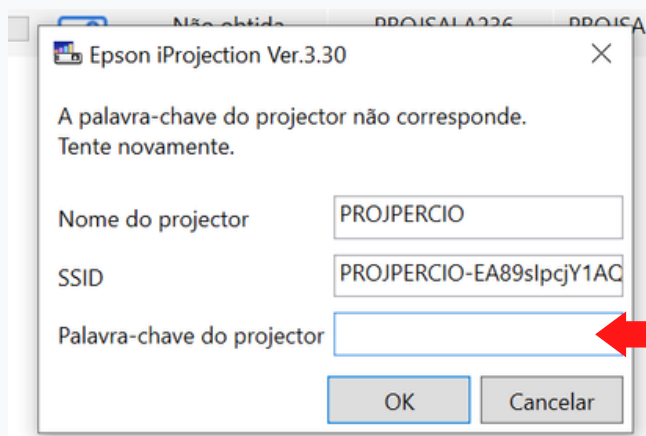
Não obtida PROJSALA236 PROJSA

Epson iProjection Ver.3.30

A palavra-chave do projector não corresponde.
Tente novamente.

Nome do projector
PROJPERCIO

SSID
PROJPERCIO-EA89slpcjY1AC

Palavra-chave do projector

OK
Cancelar